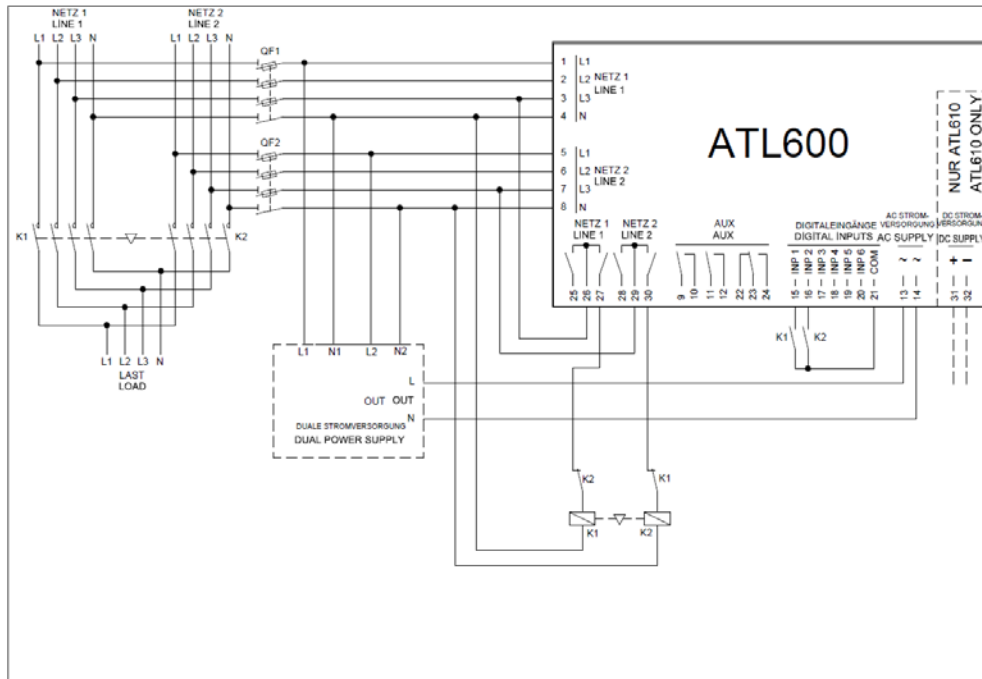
NETZ 1
LINE 1

NETZ 2
LINE 2

L1 L2 L3 N

L1 L2 L3 N

QF1

QF2

K1

K2

L1 L2 L3 N
LAST
LOAD

1 L1
2 L2 NETZ 1
LINE 1
3 L3
4 N

5 L1
6 L2 NETZ 2
LINE 2
7 L3
8 N

ATL600

NUR ATL610
ATL610 ONLY

NETZ 1
LINE 1

NETZ 2
LINE 2

AUX
AUX

DIGITALEINGÄNGE
DIGITAL INPUTS

AC STROM-
VERSORGUNG
AC SUPPLY

DC STROM-
VERSORGUNG
DC SUPPLY

25 26 27 28 29 30 9 10 11 12 22 23 24

15 – INP 1
16 – INP 2
17 – INP 3
18 – INP 4
19 – INP 5
20 – INP 6
21 – COM

13 ~
14 ~

31 +
32 –

K1 K2

L1 N1 L2 N2

L

OUT OUT

N

DUALE STROMVERSORGUNG
DUAL POWER SUPPLY

K2 K1

K1 K2